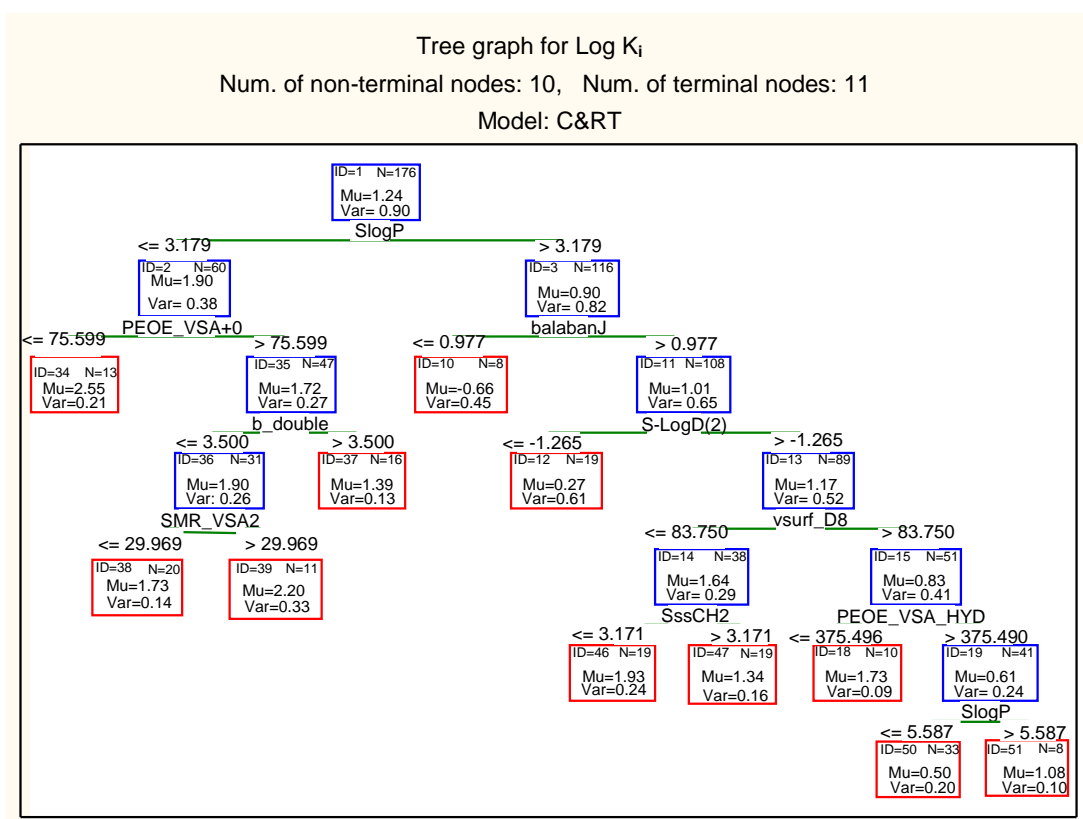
Tree graph for Log $K_i$

Num. of non-terminal nodes: 10, Num. of terminal nodes: 11

Model: C&RT

ID=1 N=176
Mu=1.24
Var= 0.90
SlogP

<= 3.179
> 3.179

ID=2 N=60
Mu=1.90
Var= 0.38
PEOE_VSA+0

ID=3 N=116
Mu=0.90
Var= 0.82
balabanJ

<= 75.599
> 75.599

ID=34 N=13
Mu=2.55
Var=0.21

ID=35 N=47
Mu=1.72
Var= 0.27
b_double

<= 0.977
> 0.977

ID=10 N=8
Mu=-0.66
Var=0.45

ID=11 N=108
Mu=1.01
Var= 0.65
S-LogD(2)

<= 3.500
> 3.500

ID=36 N=31
Mu=1.90
Var: 0.26
SMR_VSA2

ID=37 N=16
Mu=1.39
Var=0.13

<= -1.265
> -1.265

ID=12 N=19
Mu=0.27
Var=0.61

ID=13 N=89
Mu=1.17
Var= 0.52
vsurf_D8

<= 29.969
> 29.969

ID=38 N=20
Mu=1.73
Var=0.14

ID=39 N=11
Mu=2.20
Var=0.33

<= 83.750
> 83.750

ID=14 N=38
Mu=1.64
Var= 0.29
SssCH2

ID=15 N=51
Mu=0.83
Var= 0.41
PEOE_VSA_HYD

<= 3.171
> 3.171

ID=46 N=19
Mu=1.93
Var=0.24

ID=47 N=19
Mu=1.34
Var=0.16

<= 375.496
> 375.490

ID=18 N=10
Mu=1.73
Var=0.09

ID=19 N=41
Mu=0.61
Var= 0.24
SlogP

<= 5.587
> 5.587

ID=50 N=33
Mu=0.50
Var=0.20

ID=51 N=8
Mu=1.08
Var=0.10